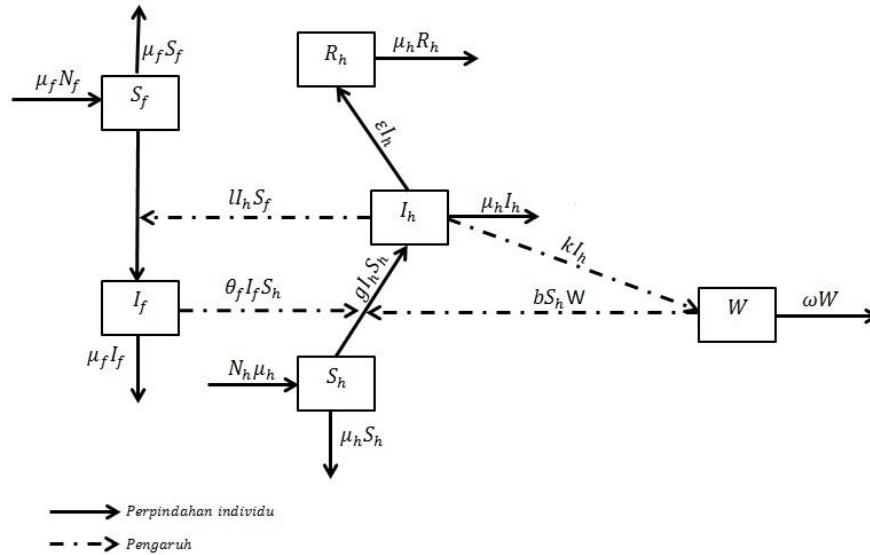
$\mu_f S_f$

$\mu_f N_f$

$S_f$

$R_h$

$\mu_h R_h$

$\varepsilon I_h$

$lI_h S_f$

$I_h$

$\mu_h I_h$

$kI_h$

$I_f$

$\theta_f I_f S_h$

$gI_h S_h$

$bS_h$W

$W$

$\omega W$

$\mu_f I_f$

$N_h \mu_h$

$S_h$

$\mu_h S_h$

Perpindahan individu

Pengaruh